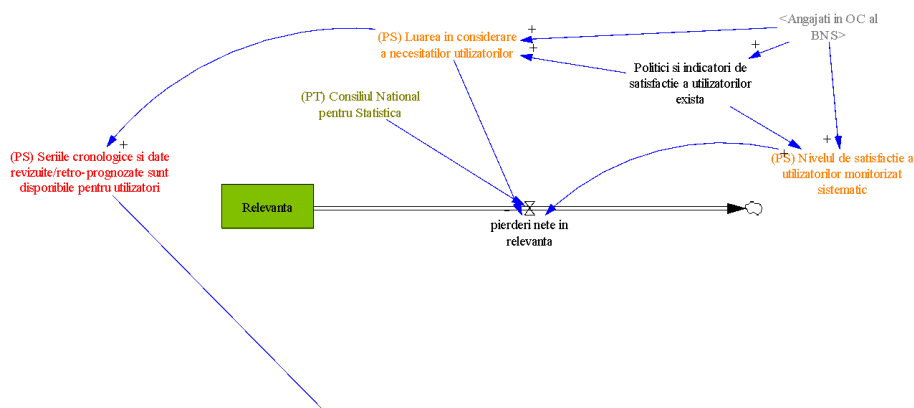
<Angajati in OC al BNS>

+

(PS) Luarea in considerare a necesitatilor utilizatorilor

+

+

Politici si indicatori de satisfactie a utilizatorilor exista

(PT) Consiliul National pentru Statistica

+

(PS) Seriile cronologice si date revizuite/retro-prognozate sunt disponibile pentru utilizatori

+

+

(PS) Nivelul de satisfactie a utilizatorilor monitorizat sistematic

Relevanta

pierderi nete in relevanta